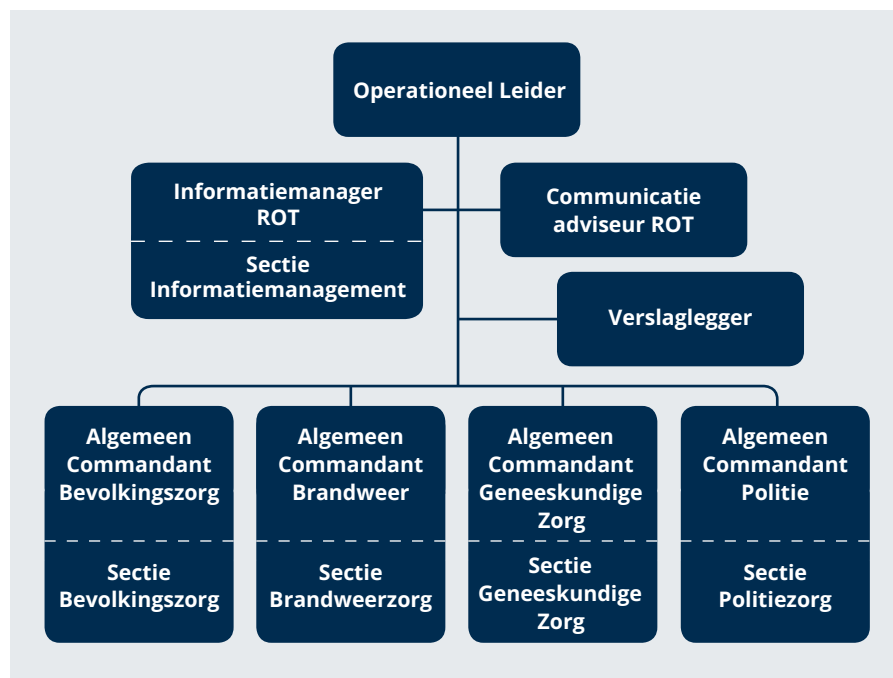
Operationeel Leider

Informatiemanager ROT

Sectie Informatiemanagement

Communicatie adviseur ROT

Verslaglegger

Algemeen Commandant Bevolkingszorg

Sectie Bevolkingszorg

Algemeen Commandant Brandweer

Sectie Brandweerzorg

Algemeen Commandant Geneeskundige Zorg

Sectie Geneeskundige Zorg

Algemeen Commandant Politie

Sectie Politiezorg